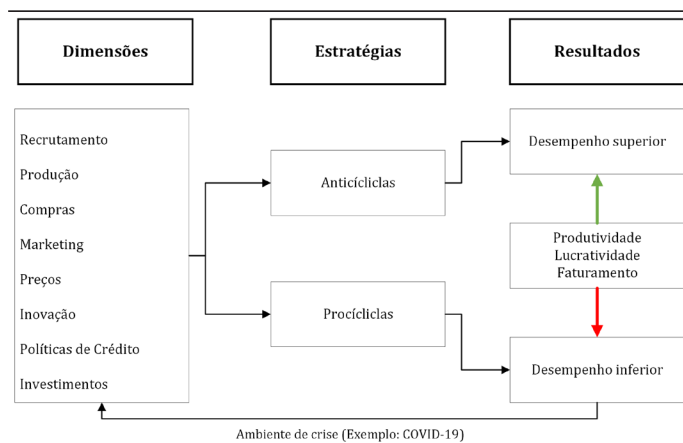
Dimensões

Estratégias

Resultados

Recrutamento
Produção
Compras
Marketing
Preços
Inovação
Políticas de Crédito
Investimentos

Anticícliclas

Procíclicas

Desempenho superior

Produtividade
Lucratividade
Faturamento

Desempenho inferior

Ambiente de crise (Exemplo: COVID-19)